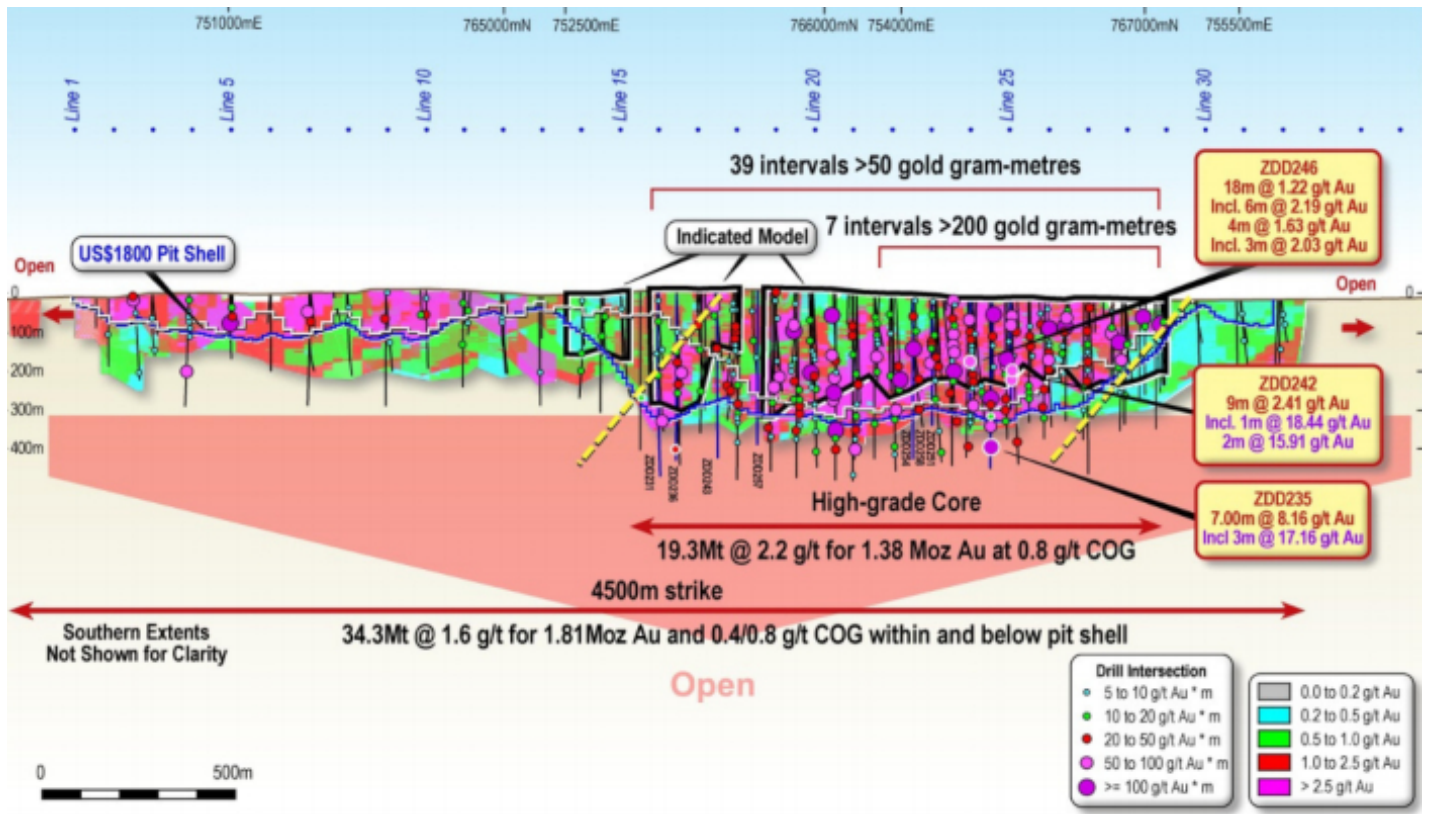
751000mE 765000mN 752500mE 766000mN 754000mE 767000mN 755500mE

Line 1 Line 5 Line 10 Line 15 Line 20 Line 25 Line 30

39 intervals >50 gold gram-metres

7 intervals >200 gold gram-metres

Indicated Model

US$1800 Pit Shell

Open

Open

ZDD246
18m @ 1.22 g/t Au
Incl. 6m @ 2.19 g/t Au
4m @ 1.63 g/t Au
Incl. 3m @ 2.03 g/t Au

0
100m
200m
300m
400m

ZDD242
9m @ 2.41 g/t Au
Incl. 1m @ 18.44 g/t Au
2m @ 15.91 g/t Au

ZDD235
7.00m @ 8.16 g/t Au
Incl 3m @ 17.16 g/t Au

ZDD21 ZDD36 ZDD43 ZDD37

High-grade Core

19.3Mt @ 2.2 g/t for 1.38 Moz Au at 0.8 g/t COG

4500m strike

Southern Extents Not Shown for Clarity

34.3Mt @ 1.6 g/t for 1.81Moz Au and 0.4/0.8 g/t COG within and below pit shell

Open

Drill Intersection
5 to 10 g/t Au * m
10 to 20 g/t Au * m
20 to 50 g/t Au * m
50 to 100 g/t Au * m
>= 100 g/t Au * m

0.0 to 0.2 g/t Au
0.2 to 0.5 g/t Au
0.5 to 1.0 g/t Au
1.0 to 2.5 g/t Au
> 2.5 g/t Au

0 500m